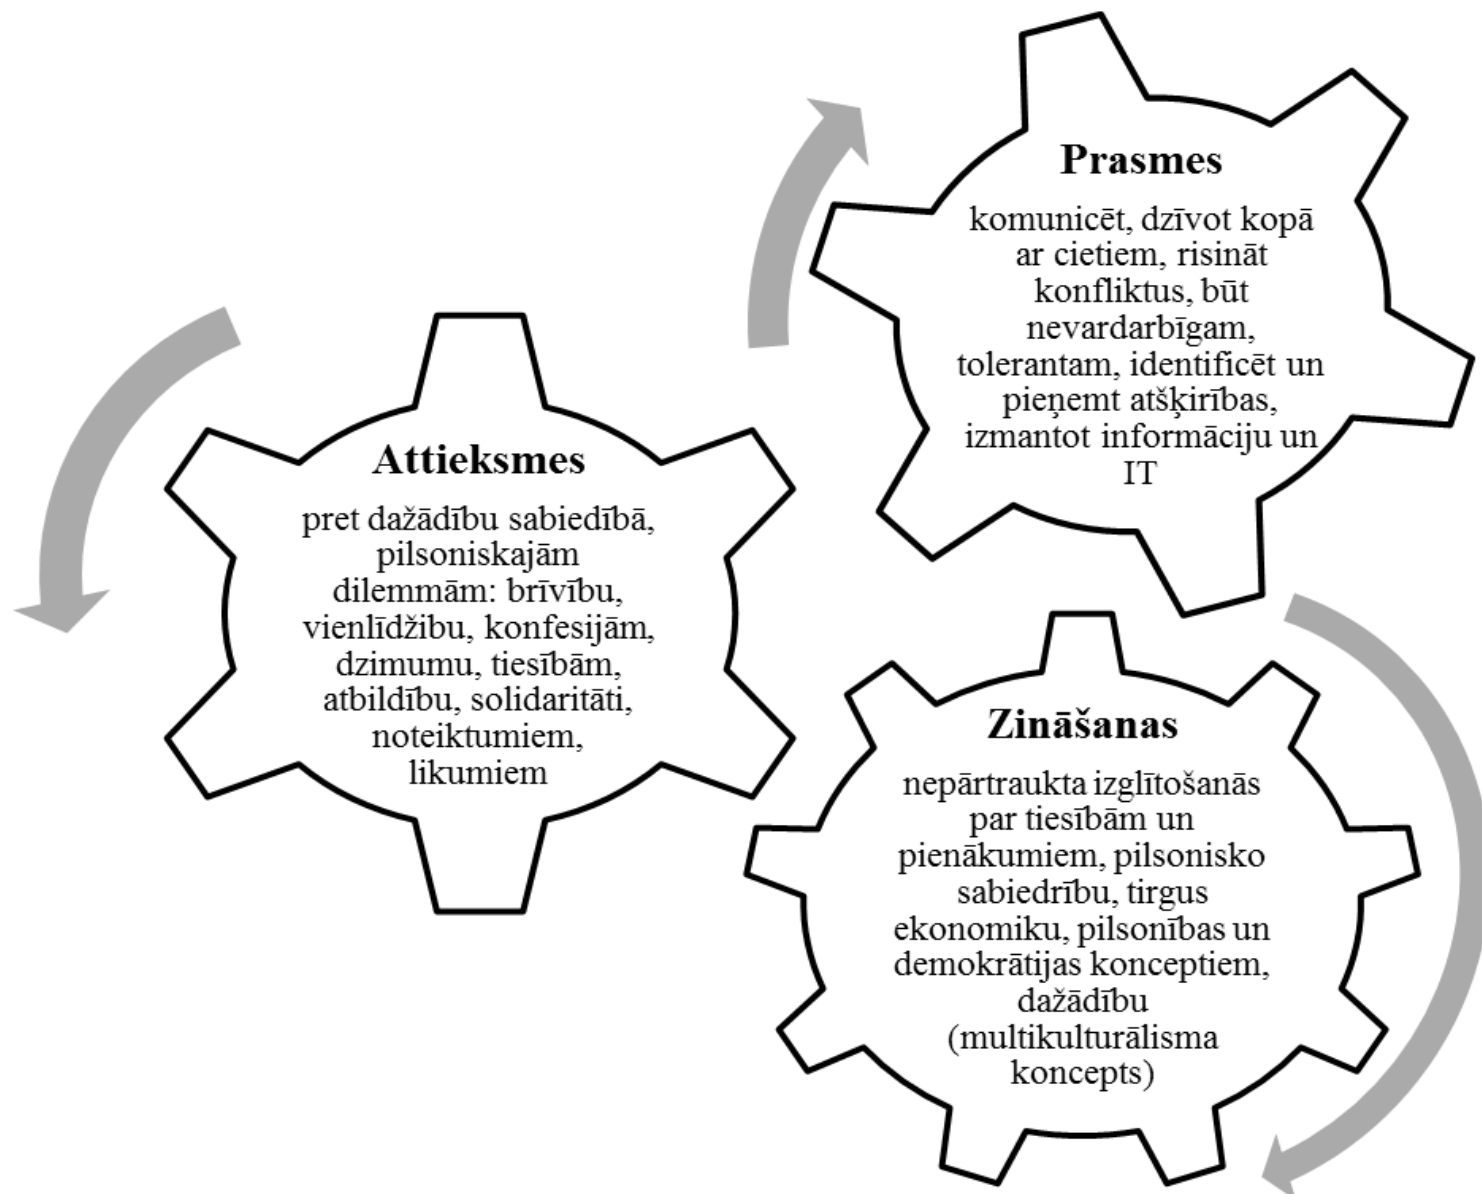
Prasmes

komunicēt, dzīvot kopā ar cietiem, risināt konfliktus, būt nevardarbīgam, tolerantam, identificēt un pieņemt atšķirības, izmantot informāciju un IT

Attieksmes

pret dažādību sabiedrībā, pilsoniskajām dilemmām: brīvību, vienlīdžibu, konfesijām, dzimumu, tiesībām, atbildību, solidaritāti, noteiktumiem, likumiem

Zināšanas

nepārtraukta izglītošanās par tiesībām un pienākumiem, pilsonisko sabiedrību, tirgus ekonomiku, pilsonības un demokrātijas konceptiem, dažādību (multikulturālisma koncepts)